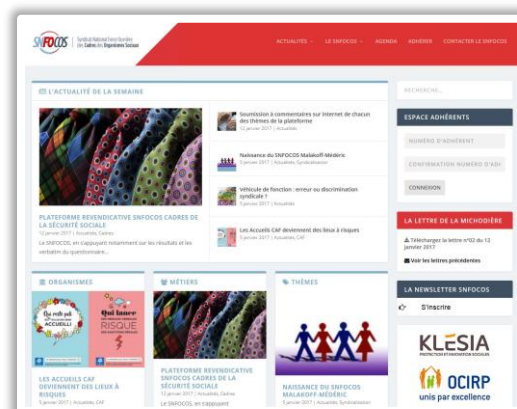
SNFOCOS Syndicat National Force Ouvrière des Cadres des Organismes Sociaux

ACTUALITÉS LE SNFOCOS AGENDA ADHÉRER CONTACTER LE SNFOCOS

L'ACTUALITÉ DE LA SEMAINE

PLATEFORME REVENDICATIVE SNFOCOS CADRES DE LA SÉCURITÉ SOCIALE

12 janvier 2017 | Actualités, Cadres

Le SNFOCOS, en s'appuyant notamment sur les résultats et les verbatim du questionnaire...

Soumission à commentaires sur internet de chacun des thèmes de la plateforme

12 janvier 2017 | Actualités

Naissance du SNFOCOS Malakoff-Médéric

5 janvier 2017 | Actualités, Syndicalisation

Véhicule de fonction : erreur ou discrimination syndicale ?

5 janvier 2017 | Actualités

Les Accueils CAF deviennent des lieux à risques

5 janvier 2017 | Actualités, CAF

ORGANISMES

Qui veille sur les équipes des ACCUEILS ?

Qui lance RISQUE

LES ACCUEILS CAF DEVIENNENT DES LIEUX À RISQUES

5 janvier 2017 | Actualités, CAF

MÉTIERS

PLATEFORME REVENDICATIVE SNFOCOS CADRES DE LA SÉCURITÉ SOCIALE

12 janvier 2017 | Actualités, Cadres

Le SNFOCOS, en s'appuyant

THÈMES

NAISSANCE DU SNFOCOS MALAKOFF-MÉDÉRIC

5 janvier 2017 | Actualités, Syndicalisation

RECHERCHE...

ESPACE ADHÉRENTS

NUMÉRO D'ADHÉRENT

CONFIRMATION NUMÉRO D'ADH

CONNEXION

LA LETTRE DE LA MICHODIÈRE

Téléchargez la lettre n°02 du 12 janvier 2017

Voir les lettres précédentes

LA NEWSLETTER SNFOCOS

S'inscrire

KLESIA PROTECTION ET INNOVATION SOCIALES

OCIRP unis par excellence